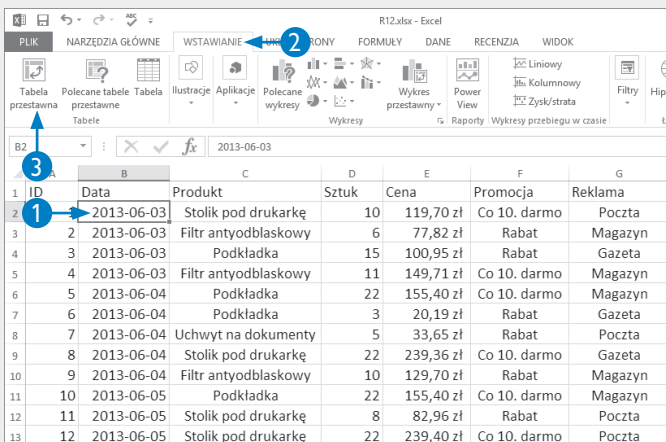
R12.xlsx - Excel

PLIK | NARZĘDZIA GŁÓWNE | WSTAWIANIE | UKŁ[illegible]RONY | FORMUŁY | DANE | RECENZJA | WIDOK

Tabela przestawna | Polecane tabele przestawne | Tabela
Tabele
Ilustracje | Aplikacje | Polecane wykresy | Wykres przestawny | Power View
Wykresy | Raporty
Liniowy | Kolumnowy | Zysk/strata
Wykresy przebiegu w czasie
Filtry | Hip

B2 | $f_x$ | 2013-06-03

| | A | B | C | D | E | F | G |
|---|---|---|---|---|---|---|---|
| 1 | ID | Data | Produkt | Sztuk | Cena | Promocja | Reklama |
| 2 | 1 | 2013-06-03 | Stolik pod drukarkę | 10 | 119,70 zł | Co 10. darmo | Poczta |
| 3 | 2 | 2013-06-03 | Filtr antyodblaskowy | 6 | 77,82 zł | Rabat | Magazyn |
| 4 | 3 | 2013-06-03 | Podkładka | 15 | 100,95 zł | Rabat | Gazeta |
| 5 | 4 | 2013-06-03 | Filtr antyodblaskowy | 11 | 149,71 zł | Co 10. darmo | Magazyn |
| 6 | 5 | 2013-06-04 | Podkładka | 22 | 155,40 zł | Co 10. darmo | Magazyn |
| 7 | 6 | 2013-06-04 | Podkładka | 3 | 20,19 zł | Rabat | Gazeta |
| 8 | 7 | 2013-06-04 | Uchwyt na dokumenty | 5 | 33,65 zł | Rabat | Poczta |
| 9 | 8 | 2013-06-04 | Stolik pod drukarkę | 22 | 239,36 zł | Co 10. darmo | Gazeta |
| 10 | 9 | 2013-06-04 | Filtr antyodblaskowy | 10 | 129,70 zł | Rabat | Magazyn |
| 11 | 10 | 2013-06-05 | Podkładka | 22 | 155,40 zł | Co 10. darmo | Magazyn |
| 12 | 11 | 2013-06-05 | Stolik pod drukarkę | 8 | 82,96 zł | Rabat | Poczta |
| 13 | 12 | 2013-06-05 | Stolik pod drukarkę | 22 | 239,40 zł | Co 10. darmo | Poczta |

1
2
3